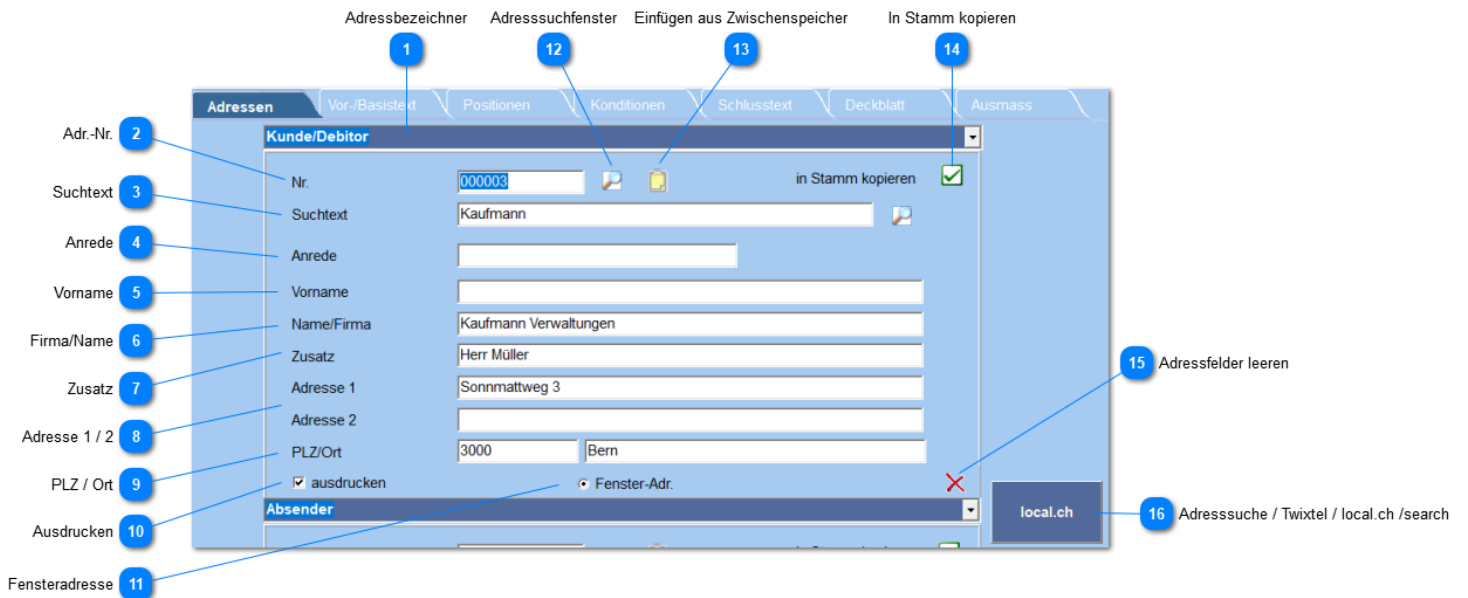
Adressbezeichner
1
Adresssuchfenster
12
Einfügen aus Zwischenspeicher
13
In Stamm kopieren
14

Adressen | Vor-/Basistext | Positionen | Konditionen | Schlusstext | Deckblatt | Ausmass

Kunde/Debitor

Adr.-Nr.
2
Nr. 000003
in Stamm kopieren

Suchtext
3
Suchtext Kaufmann

Anrede
4
Anrede

Vorname
5
Vorname

Firma/Name
6
Name/Firma Kaufmann Verwaltungen

Zusatz
7
Zusatz Herr Müller

15
Adressfelder leeren

Adresse 1 Sonnmattweg 3
Adresse 1 / 2
8
Adresse 2

PLZ / Ort
9
PLZ/Ort 3000 Bern

ausdrucken
Fenster-Adr.

Ausdrucken
10

Absender

local.ch
16
Adresssuche / Twixtel / local.ch /search

Fensteradresse
11